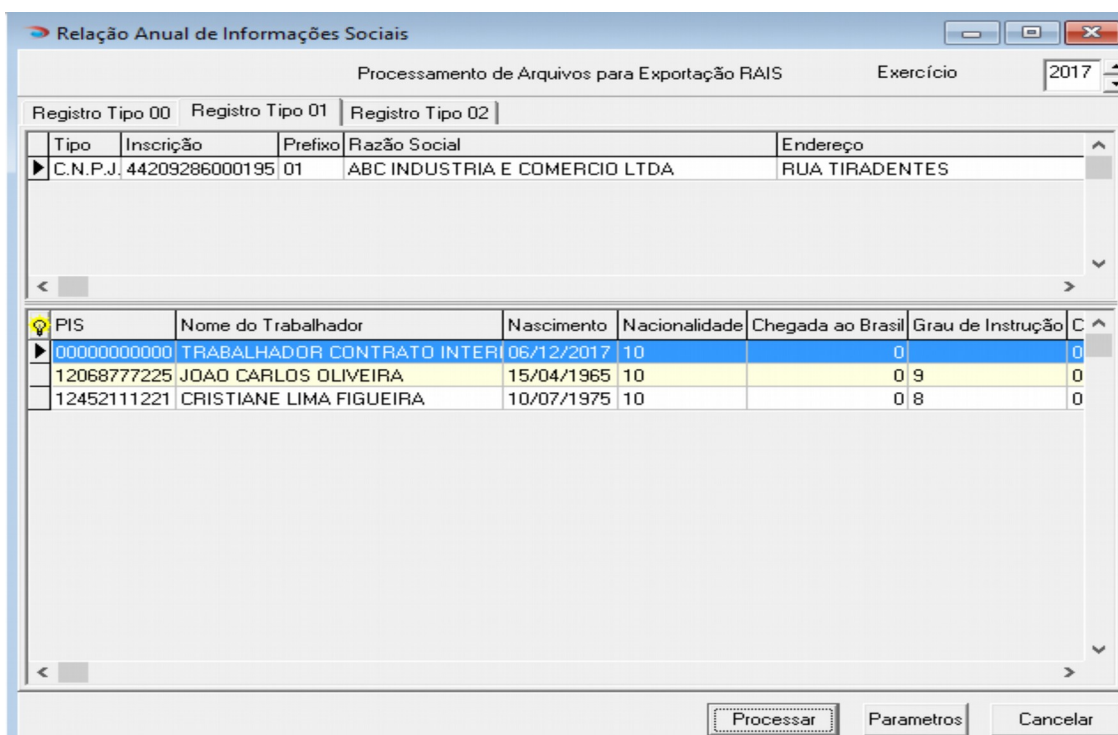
Relação Anual de Informações Sociais

Processamento de Arquivos para Exportação RAIS Exercício 2017

Registro Tipo 00 | Registro Tipo 01 | Registro Tipo 02

| Tipo | Inscrição | Prefixo | Razão Social | Endereço |
|---|---|---|---|---|
| C.N.P.J. | 44209286000195 | 01 | ABC INDUSTRIA E COMERCIO LTDA | RUA TIRADENTES |

| PIS | Nome do Trabalhador | Nascimento | Nacionalidade | Chegada ao Brasil | Grau de Instrução | C |
|---|---|---|---|---|---|---|
| 00000000000 | TRABALHADOR CONTRATO INTERI | 06/12/2017 | 10 | 0 | | 0 |
| 12068777225 | JOAO CARLOS OLIVEIRA | 15/04/1965 | 10 | 0 | 9 | 0 |
| 12452111221 | CRISTIANE LIMA FIGUEIRA | 10/07/1975 | 10 | 0 | 8 | 0 |

Processar Parametros Cancelar